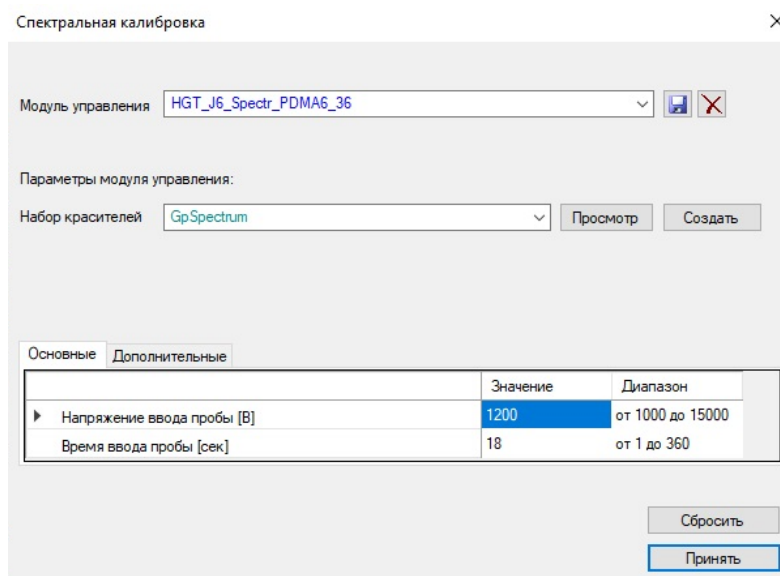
Спектральная калибровка

Модуль управления HGT_J6_Spectr_PDMA6_36

Параметры модуля управления:

Набор красителей GpSpectrum Просмотр Создать

Основные Дополнительные

| | Значение | Диапазон |
|---|---|---|
| Напряжение ввода пробы [В] | 1200 | от 1000 до 15000 |
| Время ввода пробы [сек] | 18 | от 1 до 360 |

Сбросить

Принять